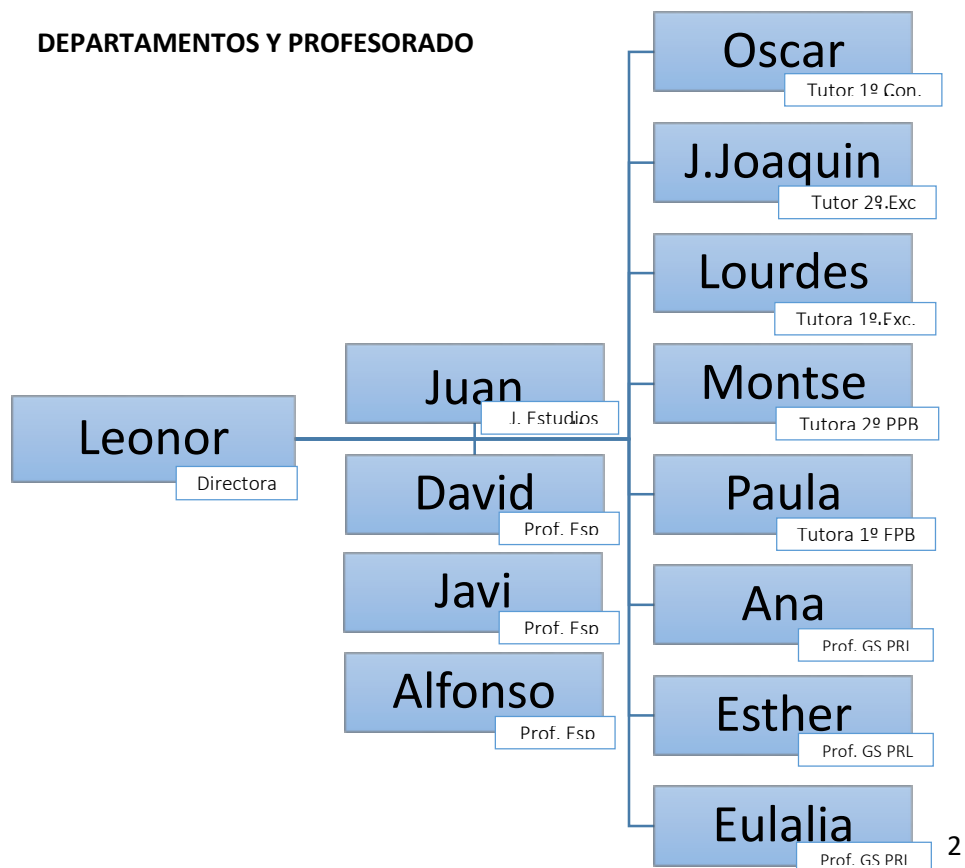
DEPARTAMENTOS Y PROFESORADO

Leonor
Directora

Juan
J. Estudios

David
Prof. Esp

Javi
Prof. Esp

Alfonso
Prof. Esp

Oscar
Tutor 1º Con.

J.Joaquin
Tutor 2º.Exc

Lourdes
Tutora 1º.Exc.

Montse
Tutora 2º PPB

Paula
Tutora 1º FPB

Ana
Prof. GS PRL

Esther
Prof. GS PRL

Eulalia
Prof. GS PRL

2